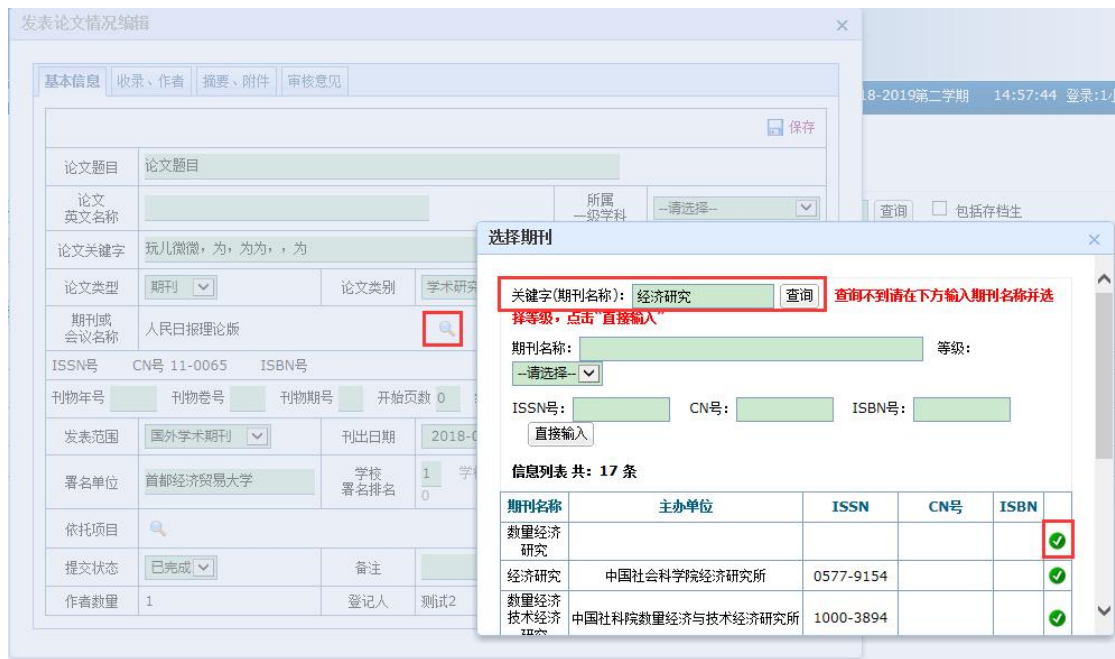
发表论文情况编辑

基本信息 | 收录、作者 | 摘要、附件 | 审核意见

保存

| 论文题目 | 论文题目 | | |
|---|---|---|---|
| 论文英文名称 | | 所属一级学科 | --请选择-- |
| 论文关键字 | 玩儿微微，为，为为，，为 | | |
| 论文类型 | 期刊 | 论文类别 | 学术研究 |
| 期刊或会议名称 | 人民日报理论版 | | |

ISSN号 CN号 11-0065 ISBN号

刊物年号 刊物卷号 刊物期号 开始页数 0

| 发表范围 | 国外学术期刊 | 刊出日期 | 2018-0 |
|---|---|---|---|
| 署名单位 | 首都经济贸易大学 | 学校署名排名 | 1 学 0 |
| 依托项目 | | | |
| 提交状态 | 已完成 | 备注 | |
| 作者数量 | 1 | 登记人 | 测试2 |

18-2019第二学期 14:57:44 登录:1/

查询 包括存档生

选择期刊

关键字(期刊名称)： 经济研究 查询 查询不到请在下方输入期刊名称并选择等级，点击"直接输入"

期刊名称： 等级：
--请选择--

ISSN号： CN号： ISBN号：
直接输入

信息列表 共：17 条

| 期刊名称 | 主办单位 | ISSN | CN号 | ISBN | |
|---|---|---|---|---|---|
| 数量经济研究 | | | | | |
| 经济研究 | 中国社会科学院经济研究所 | 0577-9154 | | | |
| 数量经济技术经济研究 | 中国社科院数量经济与技术经济研究所 | 1000-3894 | | | |